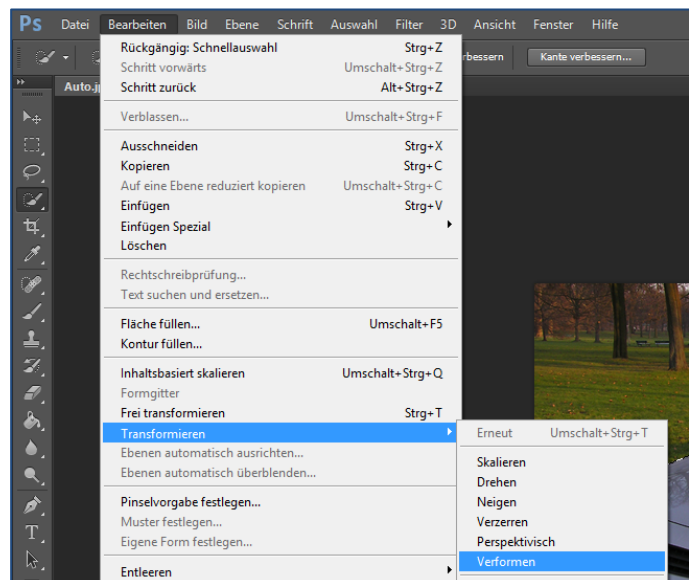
Ps Datei Bearbeiten Bild Ebene Schrift Auswahl Filter 3D Ansicht Fenster Hilfe

rbessern Kante verbessern...

Auto.jp

| | |
|---|---|
| Rückgängig: Schnellauswahl | Strg+Z |
| Schritt vorwärts | Umschalt+Strg+Z |
| Schritt zurück | Alt+Strg+Z |
| Verblassen... | Umschalt+Strg+F |
| Ausschneiden | Strg+X |
| Kopieren | Strg+C |
| Auf eine Ebene reduziert kopieren | Umschalt+Strg+C |
| Einfügen | Strg+V |
| Einfügen Spezial | |
| Löschen | |
| Rechtschreibprüfung... | |
| Text suchen und ersetzen... | |
| Fläche füllen... | Umschalt+F5 |
| Kontur füllen... | |
| Inhaltsbasiert skalieren | Umschalt+Strg+Q |
| Formgitter | |
| Frei transformieren | Strg+T |
| Transformieren | |
| Ebenen automatisch ausrichten... | |
| Ebenen automatisch überblenden... | |
| Pinselvorgabe festlegen... | |
| Muster festlegen... | |
| Eigene Form festlegen... | |
| Entleeren | |

| | |
|---|---|
| Erneut | Umschalt+Strg+T |
| Skalieren | |
| Drehen | |
| Neigen | |
| Verzerren | |
| Perspektivisch | |
| Verformen | |

T